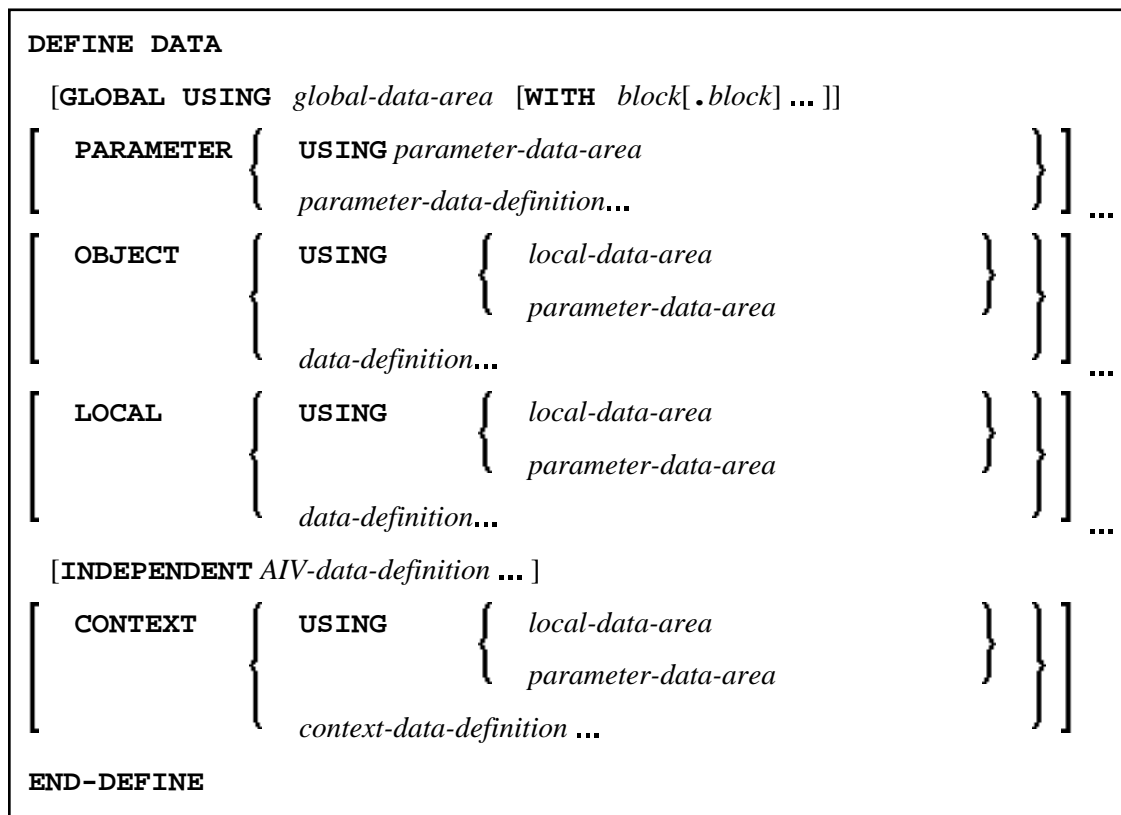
DEFINE DATA

[GLOBAL USING global-data-area [WITH block[.block] ... ]]

PARAMETER USING parameter-data-area
parameter-data-definition... ...

OBJECT USING local-data-area
parameter-data-area
data-definition... ...

LOCAL USING local-data-area
parameter-data-area
data-definition... ...

[INDEPENDENT AIV-data-definition ... ]

CONTEXT USING local-data-area
parameter-data-area
context-data-definition ...

END-DEFINE